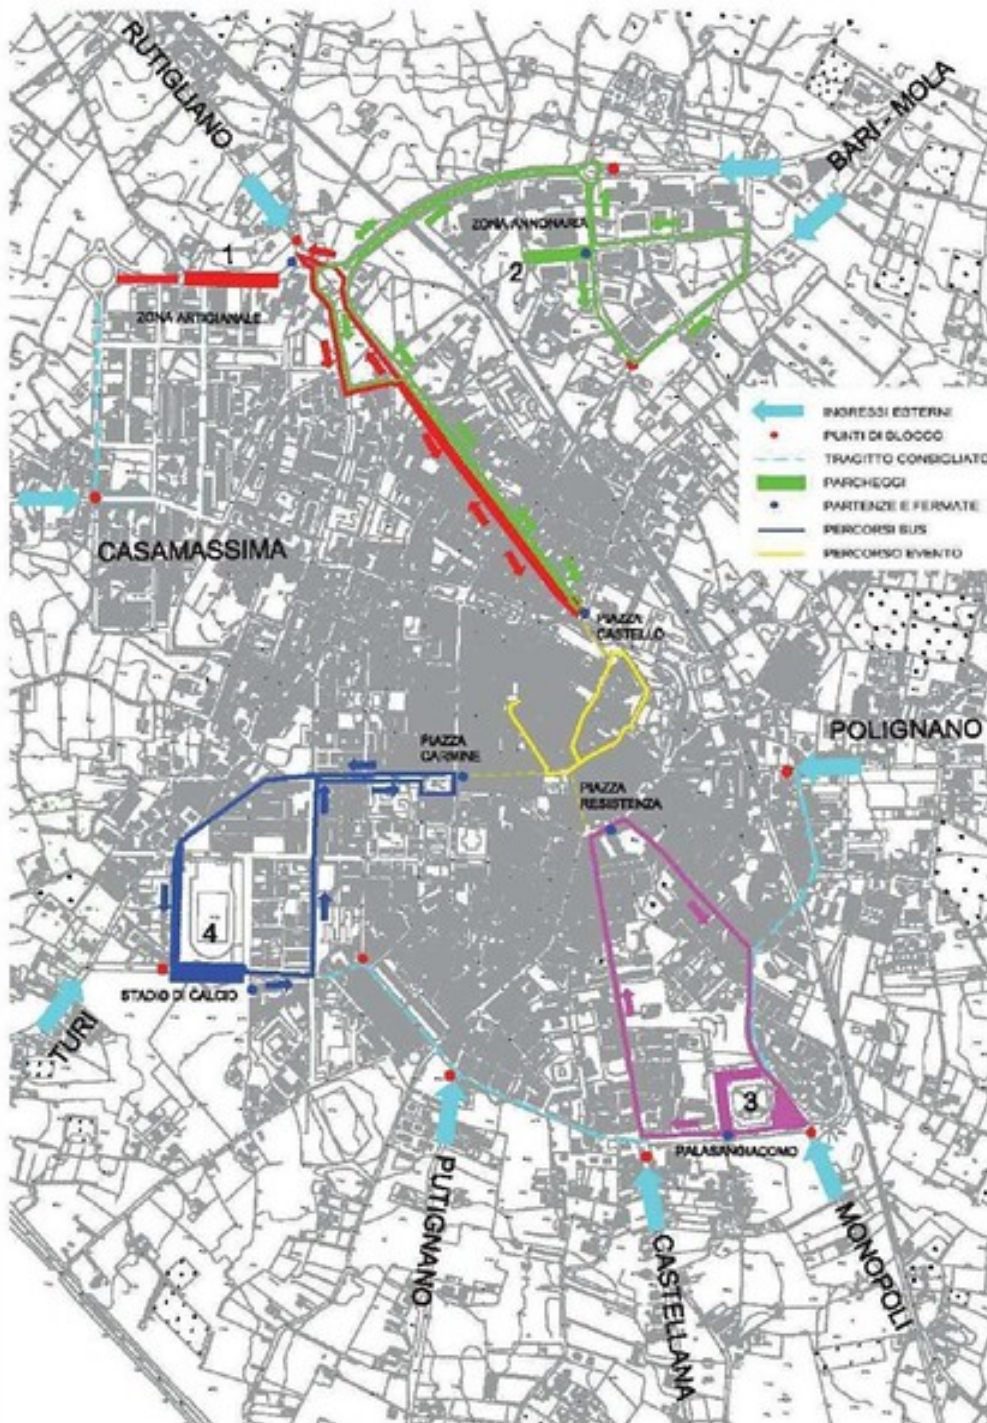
RUTIGLIANO

BARI - MOLA

ZONA ANNONARIA

1

2

ZONA ARTIGIANALE

INGRESSI ESTERNI
PUNTI DI BLOCCO
TRAGITTO CONSIGLIATO
PARCHEGGI
PARTENZE E FERMATE
PERCORSI BUS
PERCORSO EVENTO

CASAMASSIMA

PIAZZA CASTELLO

POLIGNANO

PIAZZA CARMINE

PIAZZA RESISTENZA

4

STADIO DI CALCIO

TURI

3

PALASANGIACOMO

PUTIGNANO

CASTELLANA

MONOPOLI